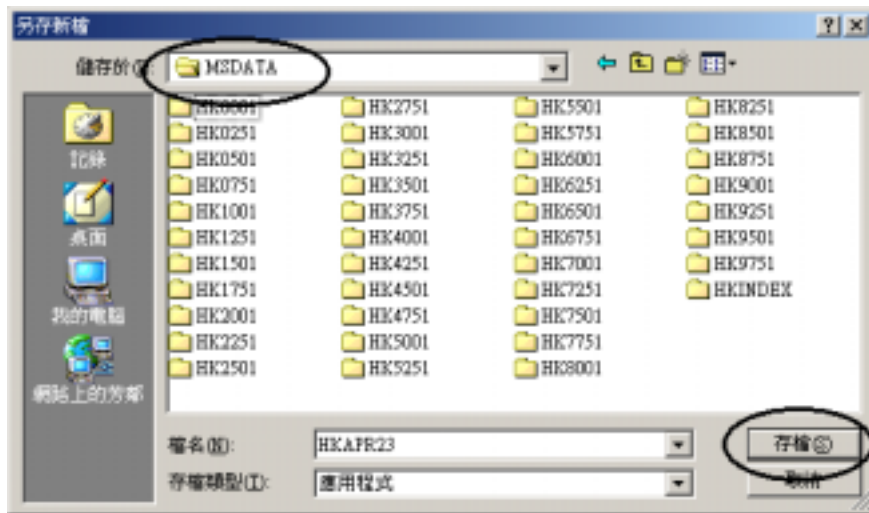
另存新檔

儲存於(I): MSDATA

記錄
桌面
我的電腦
網路上的芳鄰

HK0001
HK0251
HK0501
HK0751
HK1001
HK1251
HK1501
HK1751
HK2001
HK2251
HK2501

HK2751
HK3001
HK3251
HK3501
HK3751
HK4001
HK4251
HK4501
HK4751
HK5001
HK5251

HK5501
HK5751
HK6001
HK6251
HK6501
HK6751
HK7001
HK7251
HK7501
HK7751
HK8001

HK8251
HK8501
HK8751
HK9001
HK9251
HK9501
HK9751
HKINDEX

檔名(N): HKAPR23
存檔類型(T): 應用程式

存檔(S)
取消